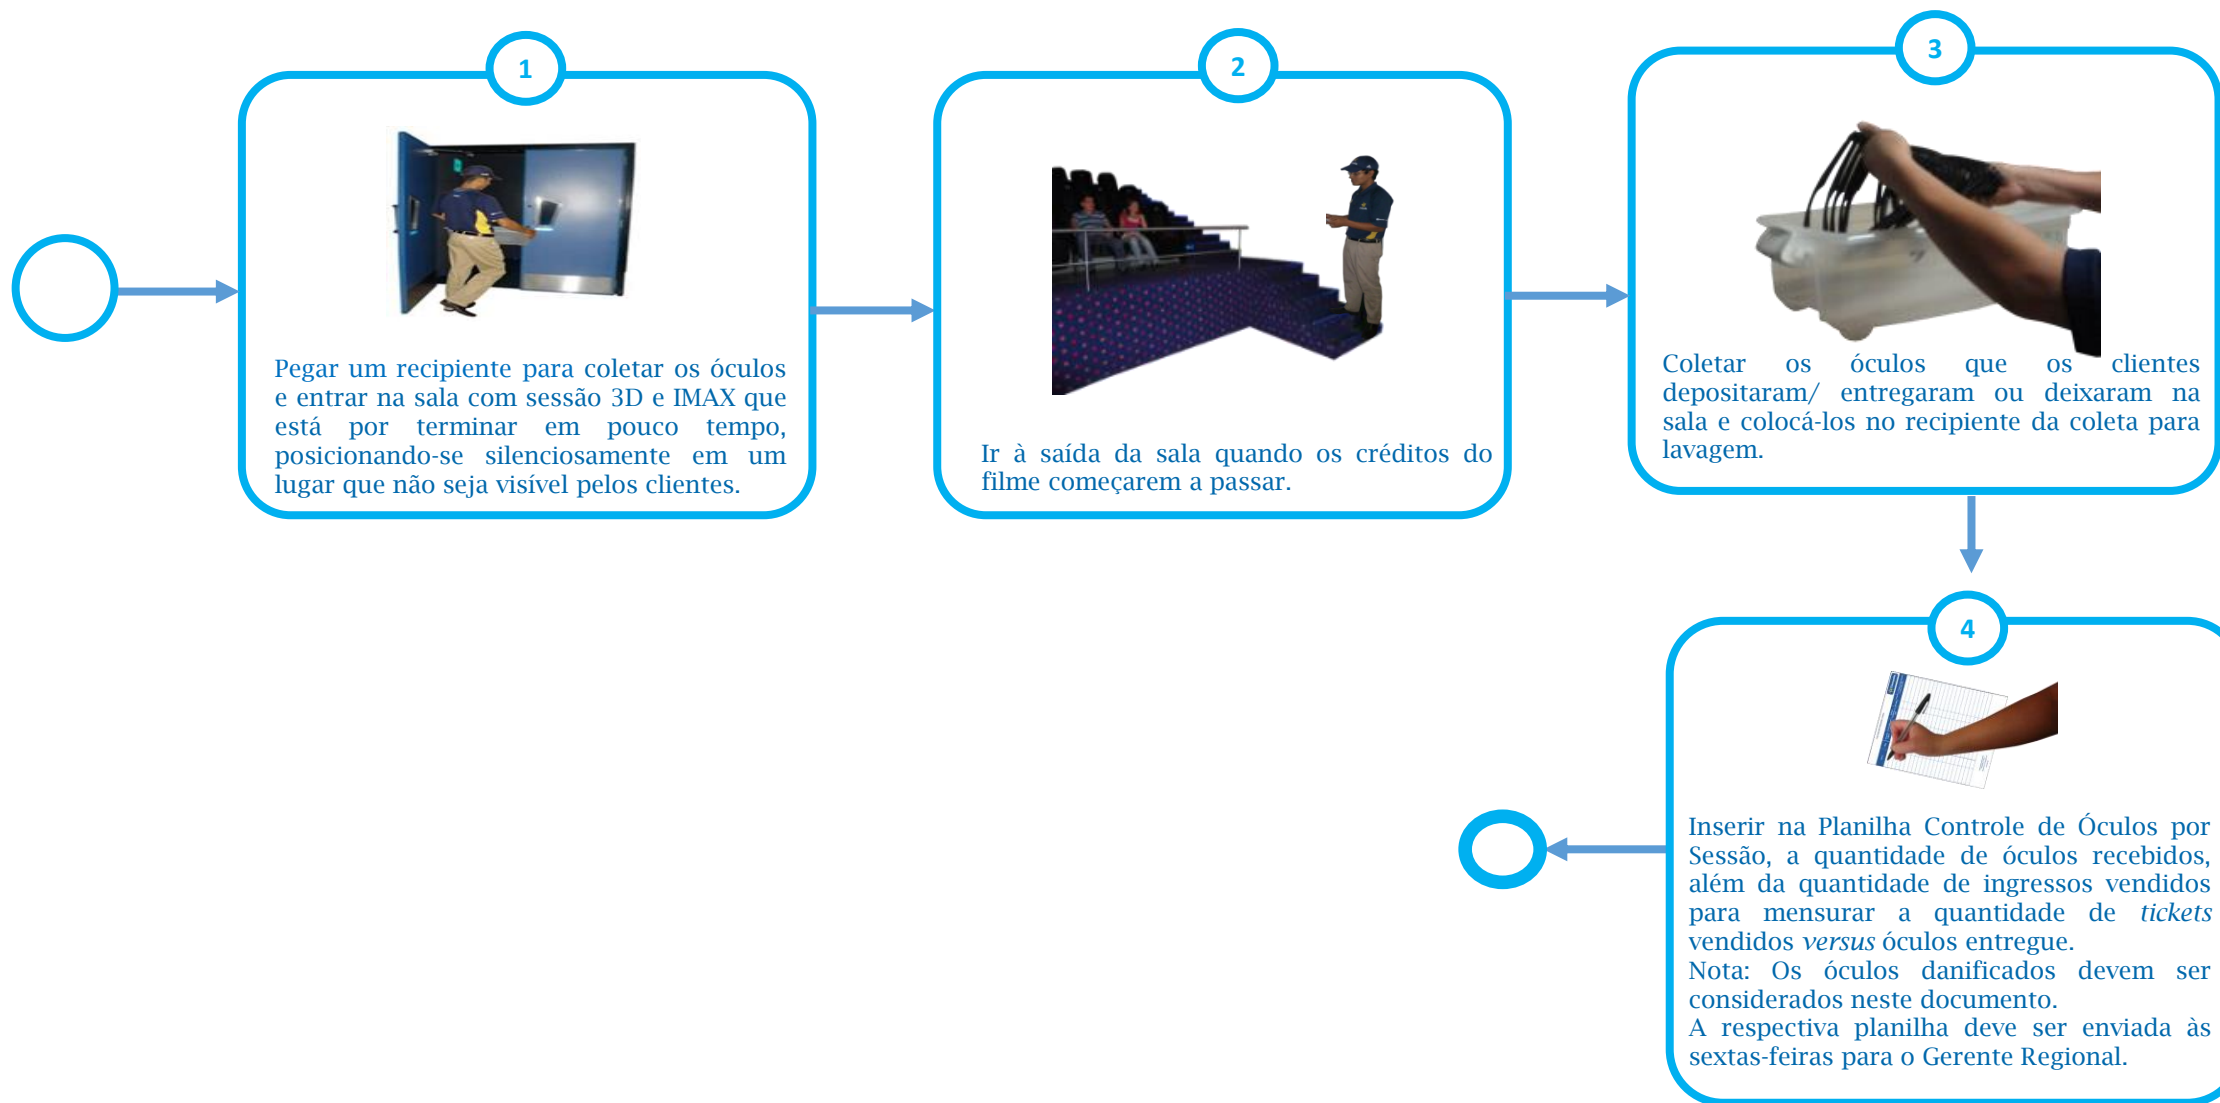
1

Pegar um recipiente para coletar os óculos e entrar na sala com sessão 3D e IMAX que está por terminar em pouco tempo, posicionando-se silenciosamente em um lugar que não seja visível pelos clientes.

2

Ir à saída da sala quando os créditos do filme começarem a passar.

3

Coletar os óculos que os clientes depositaram/ entregaram ou deixaram na sala e colocá-los no recipiente da coleta para lavagem.

4

Inserir na Planilha Controle de Óculos por Sessão, a quantidade de óculos recebidos, além da quantidade de ingressos vendidos para mensurar a quantidade de *tickets* vendidos *versus* óculos entregue.
Nota: Os óculos danificados devem ser considerados neste documento.
A respectiva planilha deve ser enviada às sextas-feiras para o Gerente Regional.